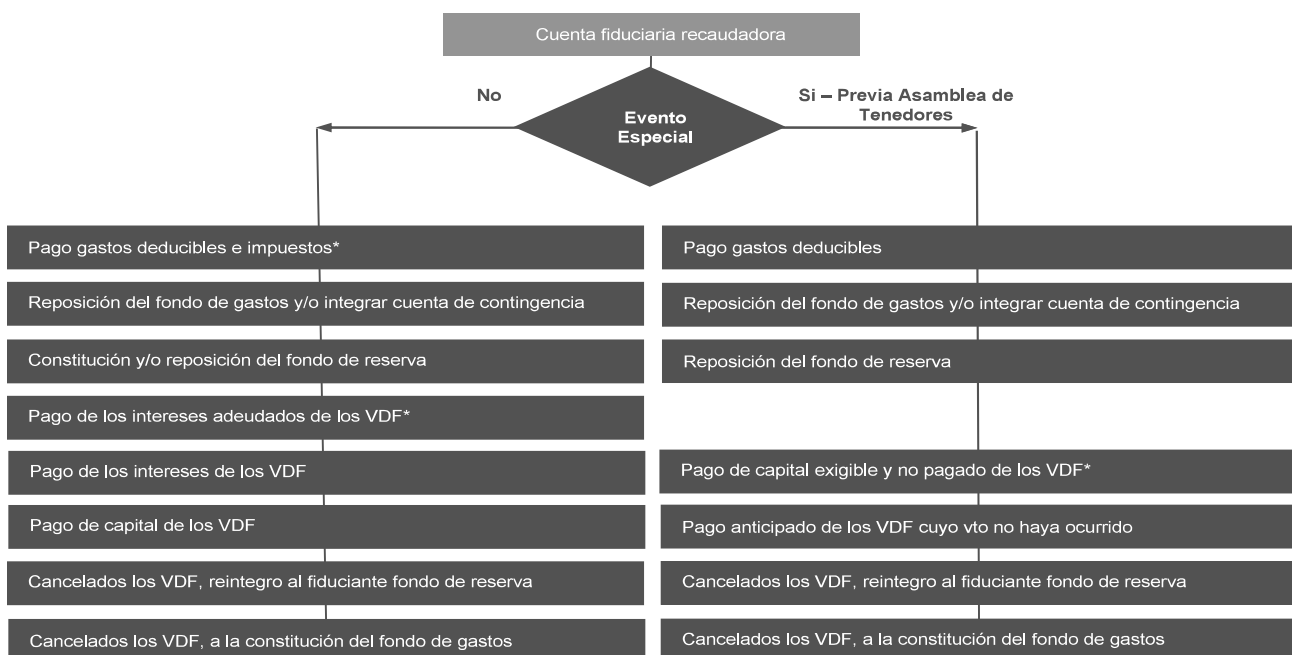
Cuenta fiduciaria recaudadora

No

Evento Especial

Si – Previa Asamblea de Tenedores

Pago gastos deducibles e impuestos*

Reposición del fondo de gastos y/o integrar cuenta de contingencia

Constitución y/o reposición del fondo de reserva

Pago de los intereses adeudados de los VDF*

Pago de los intereses de los VDF

Pago de capital de los VDF

Cancelados los VDF, reintegro al fiduciante fondo de reserva

Cancelados los VDF, a la constitución del fondo de gastos

Pago gastos deducibles

Reposición del fondo de gastos y/o integrar cuenta de contingencia

Reposición del fondo de reserva

Pago de capital exigible y no pagado de los VDF*

Pago anticipado de los VDF cuyo vto no haya ocurrido

Cancelados los VDF, reintegro al fiduciante fondo de reserva

Cancelados los VDF, a la constitución del fondo de gastos